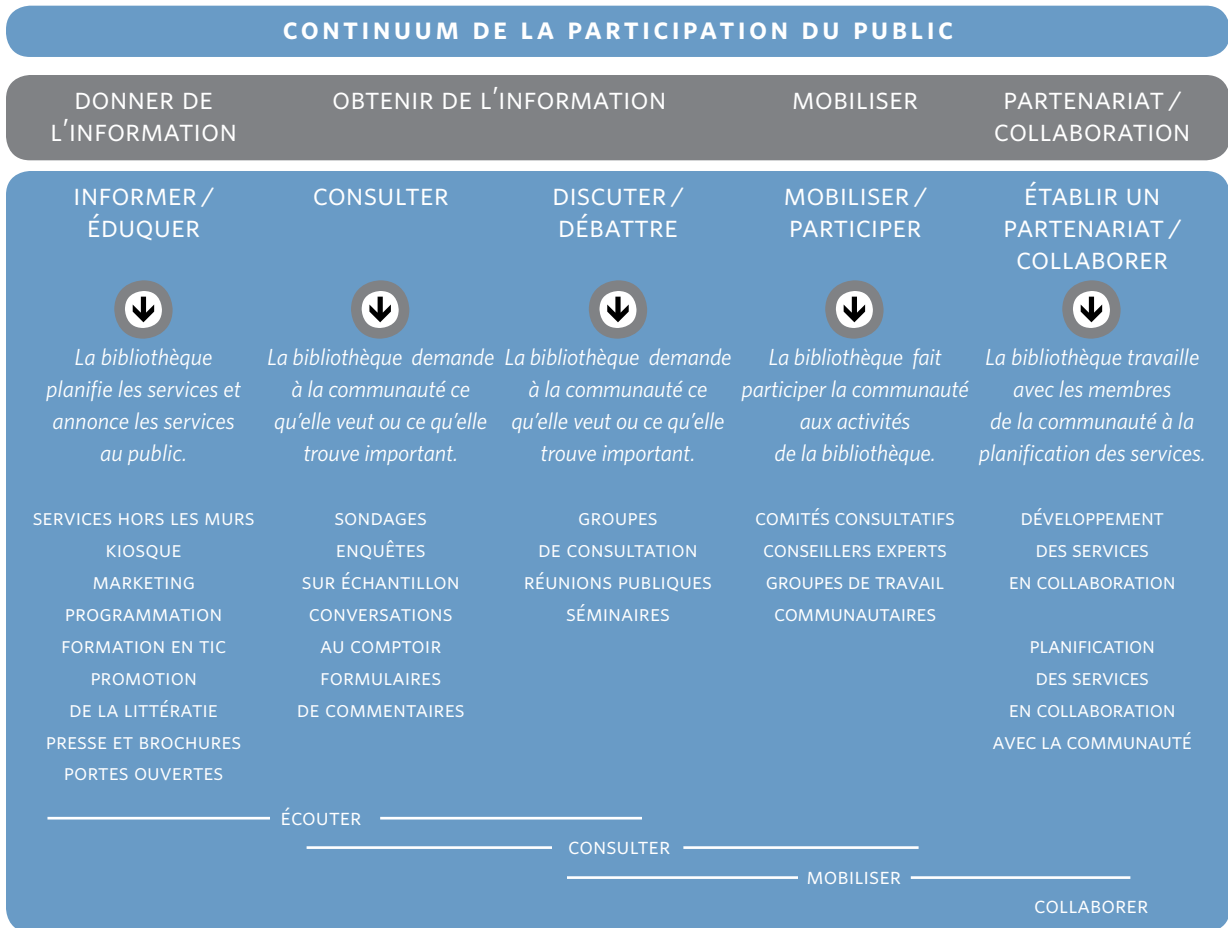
CONTINUUM DE LA PARTICIPATION DU PUBLIC

| DONNER DE L'INFORMATION | OBTENIR DE L'INFORMATION | | MOBILISER | PARTENARIAT / COLLABORATION |
|---|---|---|---|---|
| INFORMER / ÉDUQUER | CONSULTER | DISCUTER / DÉBATTRE | MOBILISER / PARTICIPER | ÉTABLIR UN PARTENARIAT / COLLABORER |
| *La bibliothèque planifie les services et annonce les services au public.* | *La bibliothèque demande à la communauté ce qu'elle veut ou ce qu'elle trouve important.* | *La bibliothèque demande à la communauté ce qu'elle veut ou ce qu'elle trouve important.* | *La bibliothèque fait participer la communauté aux activités de la bibliothèque.* | *La bibliothèque travaille avec les membres de la communauté à la planification des services.* |
| SERVICES HORS LES MURS<br>KIOSQUE<br>MARKETING<br>PROGRAMMATION<br>FORMATION EN TIC<br>PROMOTION DE LA LITTÉRATIE<br>PRESSE ET BROCHURES<br>PORTES OUVERTES | SONDAGES<br>ENQUÊTES SUR ÉCHANTILLON<br>CONVERSATIONS AU COMPTOIR<br>FORMULAIRES DE COMMENTAIRES | GROUPES DE CONSULTATION<br>RÉUNIONS PUBLIQUES<br>SÉMINAIRES | COMITÉS CONSULTATIFS<br>CONSEILLERS EXPERTS<br>GROUPES DE TRAVAIL COMMUNAUTAIRES | DÉVELOPPEMENT DES SERVICES EN COLLABORATION<br><br>PLANIFICATION DES SERVICES EN COLLABORATION AVEC LA COMMUNAUTÉ |

ÉCOUTER
CONSULTER
MOBILISER
COLLABORER